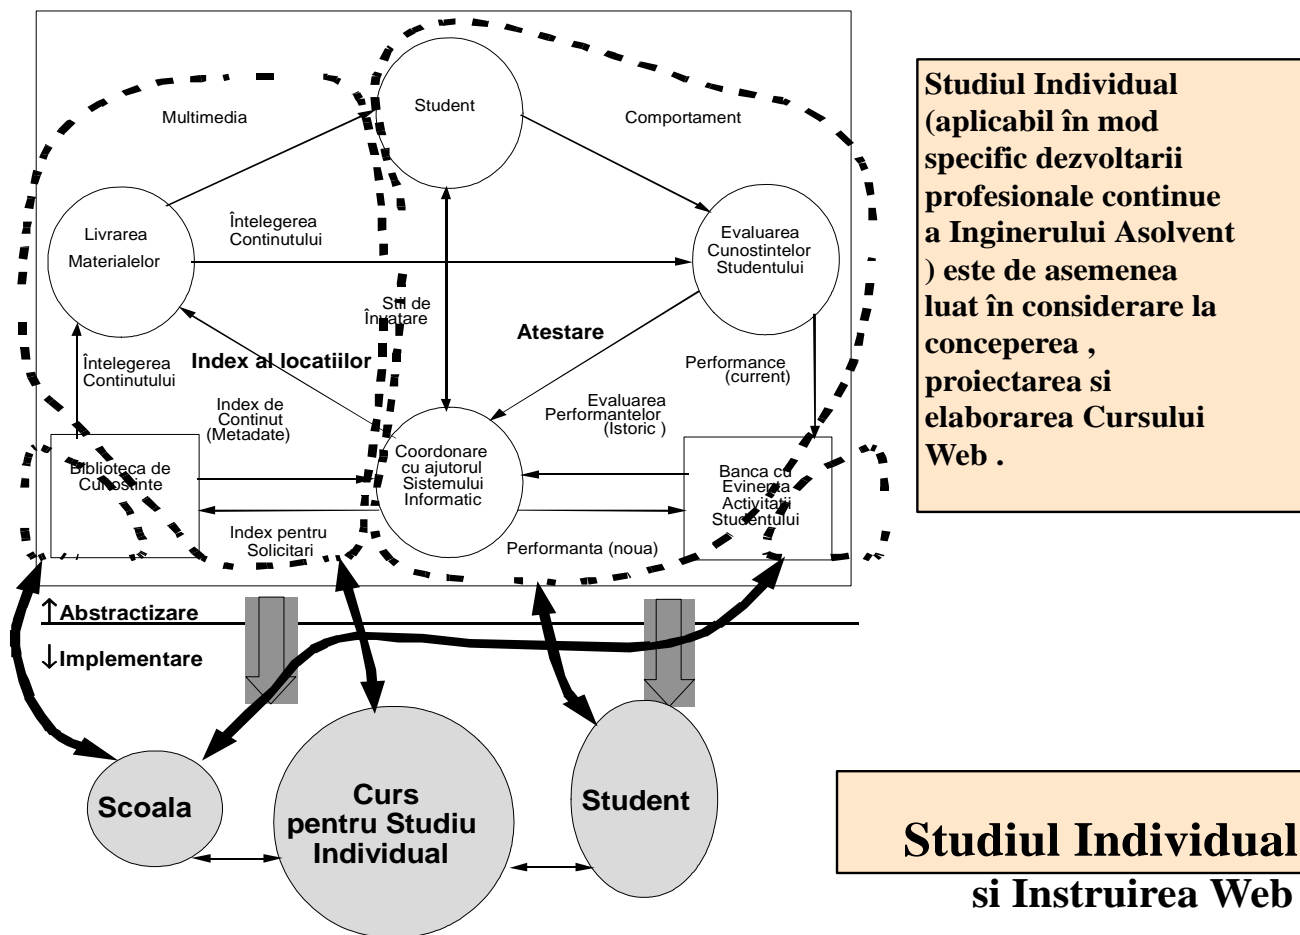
Multimedia

Student

Comportament

Livrarea Materialelor

Întelegerea Continutului

Evaluarea Cunostintelor Studentului

Stil de Învatare

Atestare

Întelegerea Continutului

Index al locatiilor

Performance (current)

Index de Continut (Metadate)

Evaluarea Performantelor (Istoric )

Coordonare cu ajutorul Sistemului Informatic

Biblioteca de Cunostinte

Banca cu Evinenta Activitatii Studentului

Index pentru Solicitari

Performanta (noua)

↑Abstractizare

↓Implementare

Scoala

Curs pentru Studiu Individual

Student

Studiul Individual (aplicabil în mod specific dezvoltarii profesionale continue a Inginerului Asolvent ) este de asemenea luat în considerare la conceperea , proiectarea si elaborarea Cursului Web .

Studiul Individual si Instruirea Web